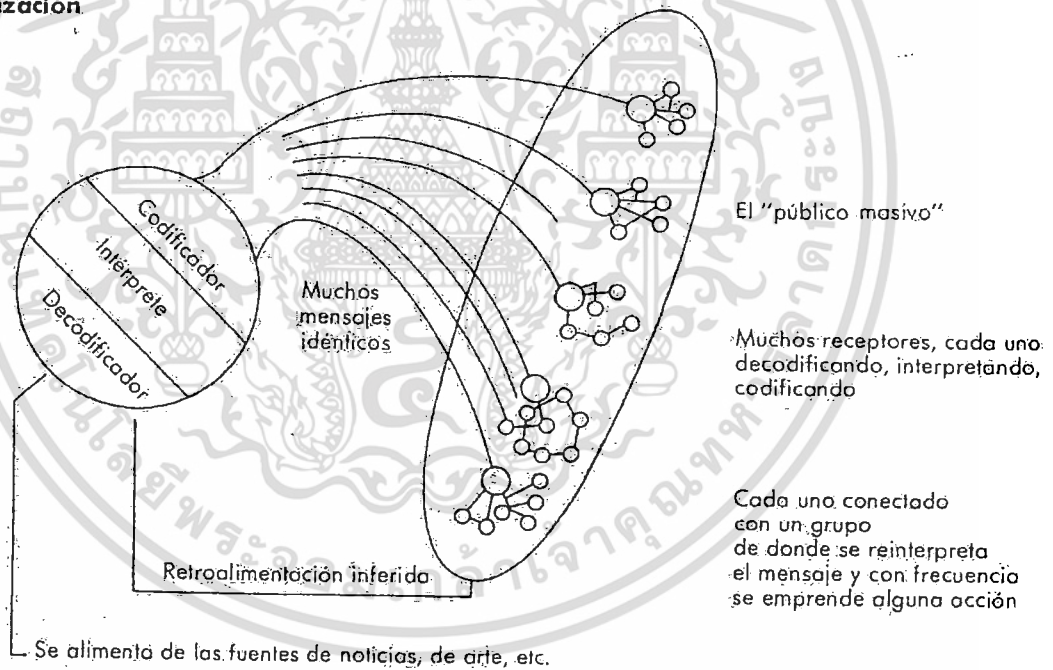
zación

Codificador

Intérprete

Decodificador

Muchos mensajes idénticos

El "público masivo"

Muchos receptores, cada uno decodificando, interpretando, codificando

Cada uno conectado con un grupo de donde se reinterpreta el mensaje y con frecuencia se emprende alguna acción

Retroalimentación inferida

Se alimenta de las fuentes de noticias, de arte, etc.